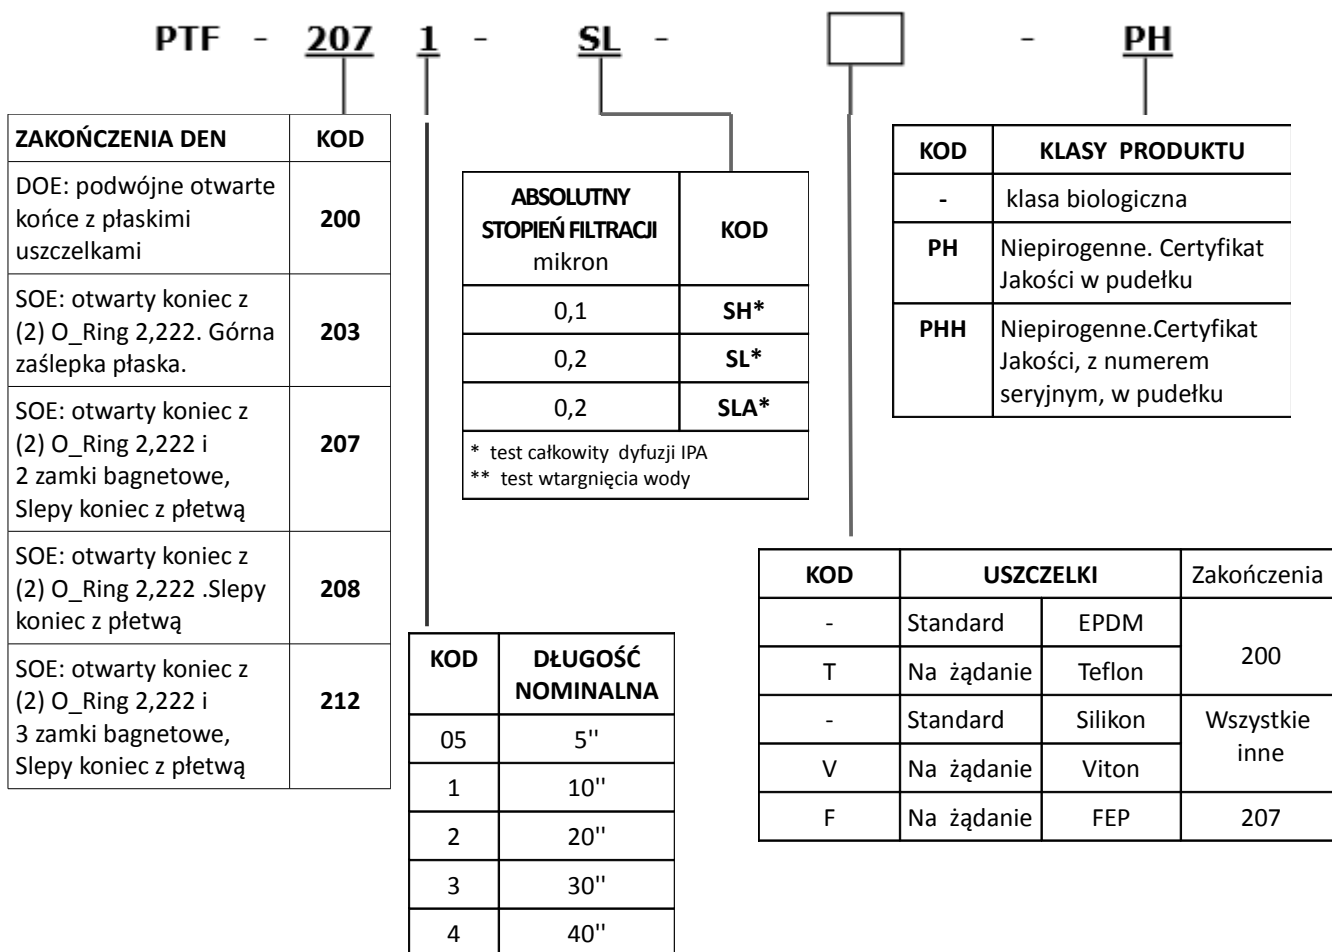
PTF - 207 1 - SL - [ ] - PH

| ZAKOŃCZENIA DEN | KOD |
|---|---|
| DOE: podwójne otwarte końce z płaskimi uszczelkami | 200 |
| SOE: otwarty koniec z (2) O_Ring 2,222. Górna zaślepka płaska. | 203 |
| SOE: otwarty koniec z (2) O_Ring 2,222 i 2 zamki bagnetowe, Slepy koniec z płetwą | 207 |
| SOE: otwarty koniec z (2) O_Ring 2,222 .Slepy koniec z płetwą | 208 |
| SOE: otwarty koniec z (2) O_Ring 2,222 i 3 zamki bagnetowe, Slepy koniec z płetwą | 212 |

| ABSOLUTNY STOPIEŃ FILTRACJI mikron | KOD |
|---|---|
| 0,1 | SH* |
| 0,2 | SL* |
| 0,2 | SLA* |

* test całkowity dyfuzji IPA
** test wtargnięcia wody

| KOD | KLASY PRODUKTU |
|---|---|
| - | klasa biologiczna |
| PH | Niepirogenne. Certyfikat Jakości w pudełku |
| PHH | Niepirogenne.Certyfikat Jakości, z numerem seryjnym, w pudełku |

| KOD | DŁUGOŚĆ NOMINALNA |
|---|---|
| 05 | 5'' |
| 1 | 10'' |
| 2 | 20'' |
| 3 | 30'' |
| 4 | 40'' |

| KOD | USZCZELKI | | Zakończenia |
|---|---|---|---|
| - | Standard | EPDM | 200 |
| T | Na żądanie | Teflon | 200 |
| - | Standard | Silikon | Wszystkie inne |
| V | Na żądanie | Viton | Wszystkie inne |
| F | Na żądanie | FEP | 207 |